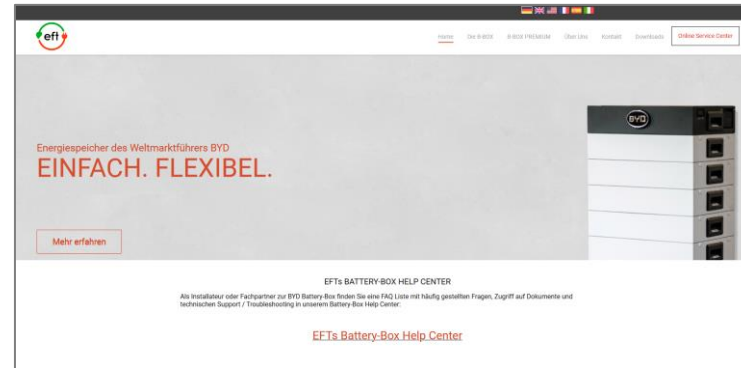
eft

Home Die B-BOX B-BOX PREMIUM Über Uns Kontakt Downloads Online Service Center

Energiespeicher des Weltmarktführers BYD

EINFACH. FLEXIBEL.

Mehr erfahren

BYD

EFTs BATTERY-BOX HELP CENTER

Als Installateur oder Fachpartner zur BYD Battery-Box finden Sie eine FAQ Liste mit häufig gestellten Fragen, Zugriff auf Dokumente und technischen Support / Troubleshooting in unserem Battery-Box Help Center:

EFTs Battery-Box Help Center